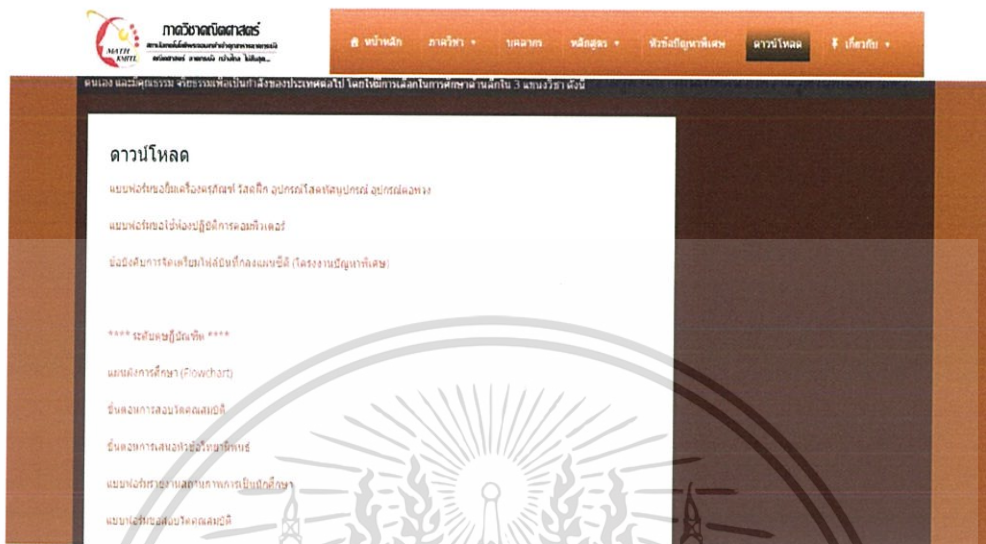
MATH KMITL

ภาควิชาคณิตศาสตร์

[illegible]

หน้าหลัก ภาควิชา บุคลากร หลักสูตร หัวข้อปัญหาพิเศษ ดาวน์โหลด เกี่ยวกับ

ตนเอง และมีคุณธรรม จริยธรรมเพื่อเป็นกำลังของประเทศต่อไป โดยให้มีการเลือกในการศึกษาเน้นหนักใน 3 แขนงวิชา ดังนี้

ดาวน์โหลด

แบบฟอร์มขอยืมเครื่องครุภัณฑ์ วัสดุฝึก อุปกรณ์โสตทัศนูปกรณ์ อุปกรณ์ผลพวง

แบบฟอร์มขอใช้ห้องปฏิบัติการคอมพิวเตอร์

ข้อบังคับการจัดเตรียมไฟล์บันทึกลงแผ่นซีดี (โครงงานปัญหาพิเศษ)

**** ระดับบัณฑิตศึกษา ****

แผนผังการศึกษา (Flowchart)

ขั้นตอนการสอบวัดคุณสมบัติ

ขั้นตอนการเสนอหัวข้อวิทยานิพนธ์

แบบฟอร์มรายงานสถานภาพการเป็นนักศึกษา

แบบฟอร์มขอสอบวัดคุณสมบัติ